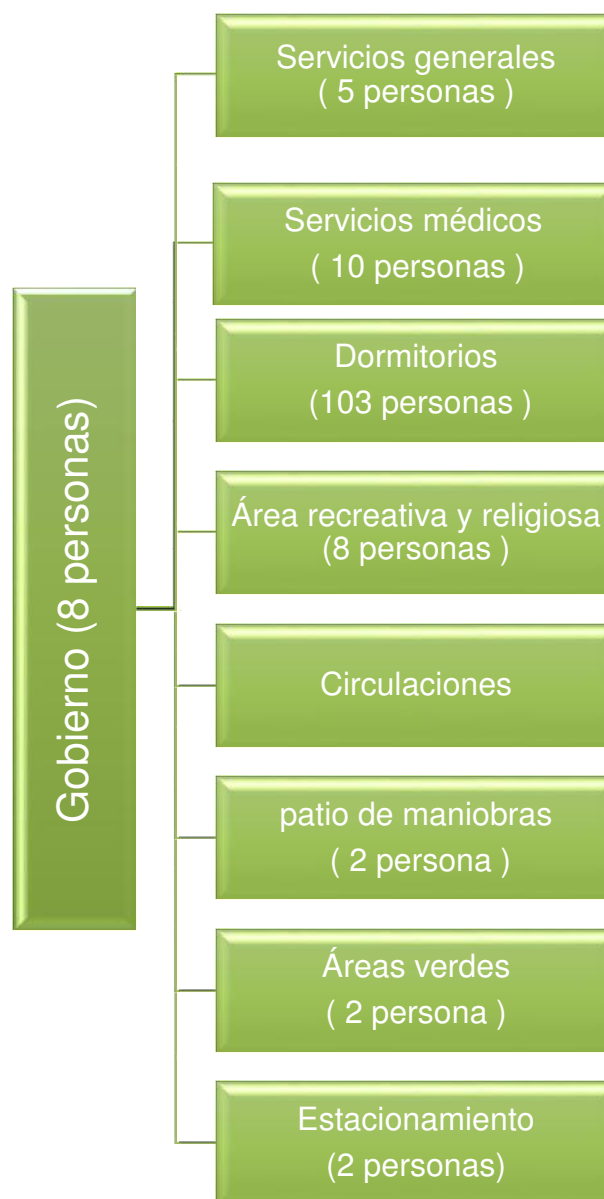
Gobierno (8 personas)

Servicios generales
( 5 personas )

Servicios médicos
( 10 personas )

Dormitorios
(103 personas )

Área recreativa y religiosa
(8 personas )

Circulaciones

patio de maniobras
( 2 persona )

Áreas verdes
( 2 persona )

Estacionamiento
(2 personas)